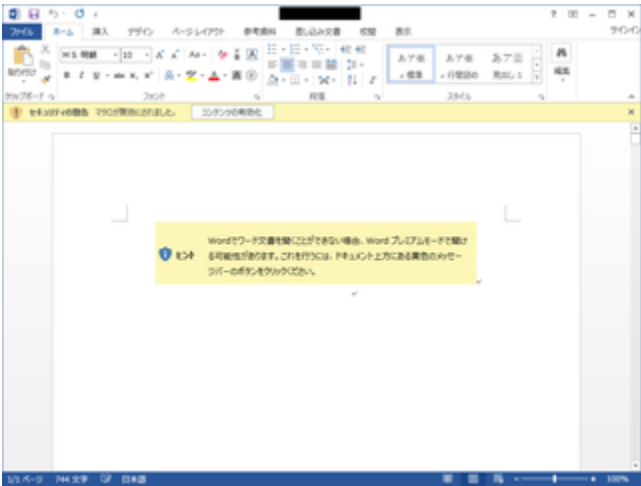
ファイル ホーム 挿入 デザイン ページレイアウト 参考資料 差し込み文書 校閲 表示 サインイン

貼り付け クリップボード MS 明朝 10 フォント 段落 あア亜 標準 あア亜 行間詰め あア亜 見出し1 スタイル 編集

セキュリティの警告 マクロが無効にされました。 コンテンツの有効化

ヒント Wordでワード文書を開くことができない場合、Word プレミアムモードで開ける可能性があります。これを行うには、ドキュメント上方にある黄色のメッセージバーのボタンをクリックください。

1/1 ページ 744 文字 日本語 100%